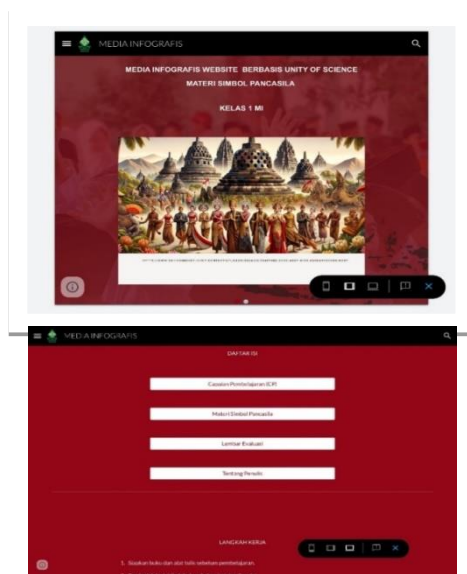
MEDIA INFOGRAFIS

MEDIA INFOGRAFIS WEBSITE BERBASIS UNITY OF SCIENCE

MATERI SIMBOL PANCASILA

KELAS 1 MI

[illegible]

MEDIA INFOGRAFIS

DAFTAR ISI

Capaian Pembelajaran (CP)

Materi Simbol Pancasila

Lembar Evaluasi

Tentang Penulis

LANGKAH KERJA

1. Siapkan buku dan alat tulis sebelum pembelajaran.